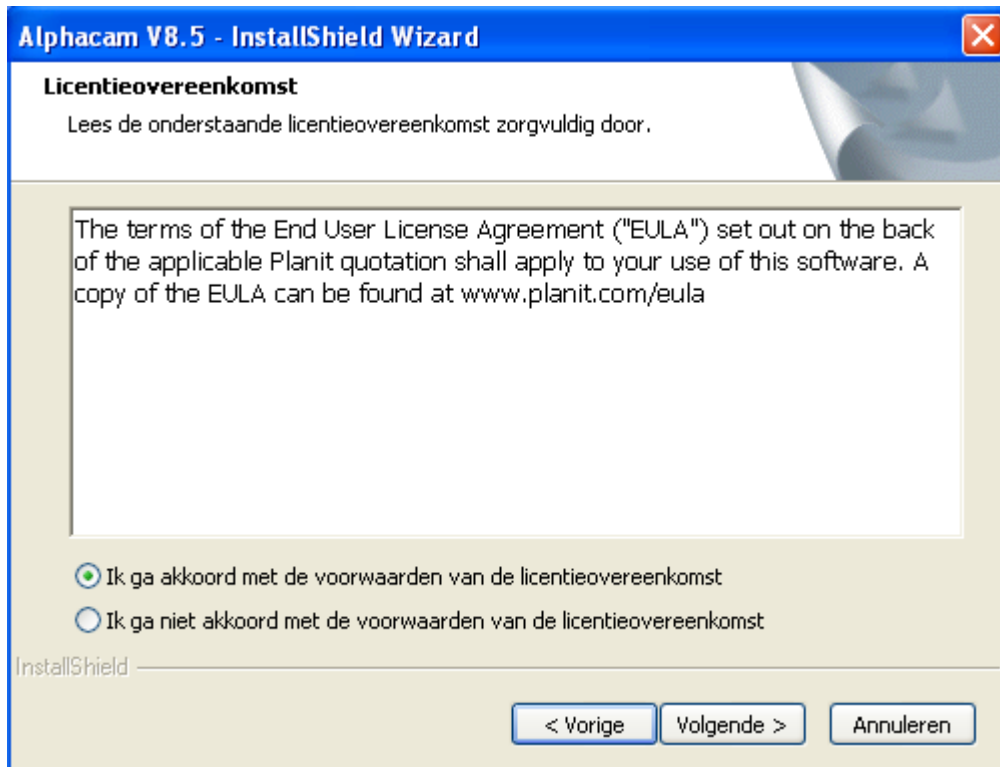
Alphacam V8.5 - InstallShield Wizard

Licentieovereenkomst

Lees de onderstaande licentieovereenkomst zorgvuldig door.

The terms of the End User License Agreement ("EULA") set out on the back of the applicable Planit quotation shall apply to your use of this software. A copy of the EULA can be found at www.planit.com/eula

Ik ga akkoord met de voorwaarden van de licentieovereenkomst

Ik ga niet akkoord met de voorwaarden van de licentieovereenkomst

InstallShield

< Vorige

Volgende >

Annuleren